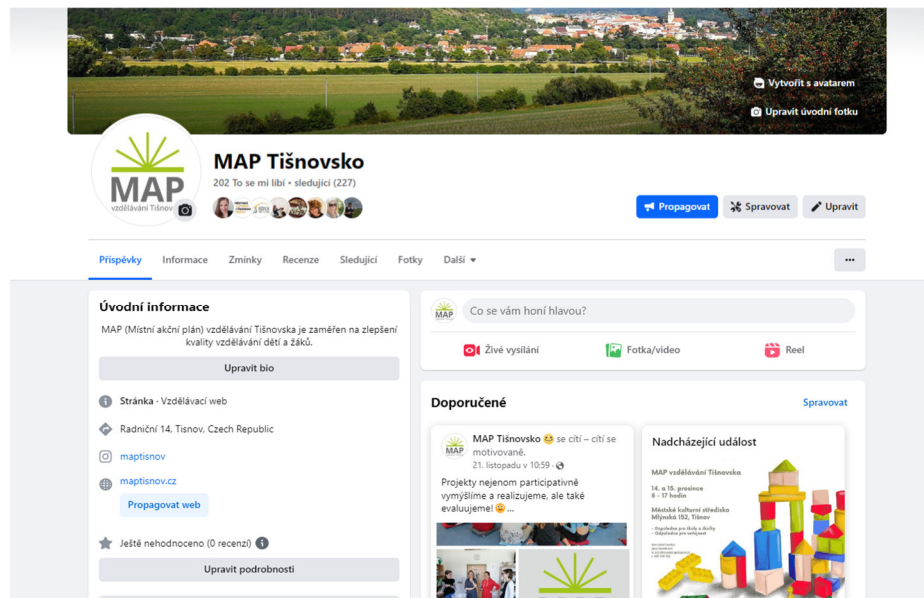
Vytvořit s avatarem

Upravit úvodní fotku

MAP
vzdělávání Tišnov

MAP Tišnovsko
202 To se mi líbí • sledující (227)

Propagovat
Spravovat
Upravit

Příspěvky
Informace
Zmínky
Recenze
Sledující
Fotky
Další

...

Úvodní informace

MAP (Místní akční plán) vzdělávání Tišnovska je zaměřen na zlepšení kvality vzdělávání dětí a žáků.

Upravit bio

Stránka · Vzdělávací web

Radniční 14, Tisnov, Czech Republic

maptisnov

maptisnov.cz

Propagovat web

Ještě nehodnoceno (0 recenzí)

Upravit podrobnosti

Co se vám honí hlavou?

Živé vysílání
Fotka/video
Reel

Doporučené
Spravovat

MAP Tišnovsko 😆 se cítí – cítí se motivovaně.
21. listopadu v 10:59 ·

Projekty nejenom participativně vymýšlíme a realizujeme, ale také evaluujeme! 😊...

Nadcházející událost

MAP vzdělávání Tišnovska

14. a 15. prosince
8 - 17 hodin

Městské kulturní středisko
Mlýnská 152, Tišnov

- Dopoledne pro školy a družiny
- Odpoledne pro veřejnost